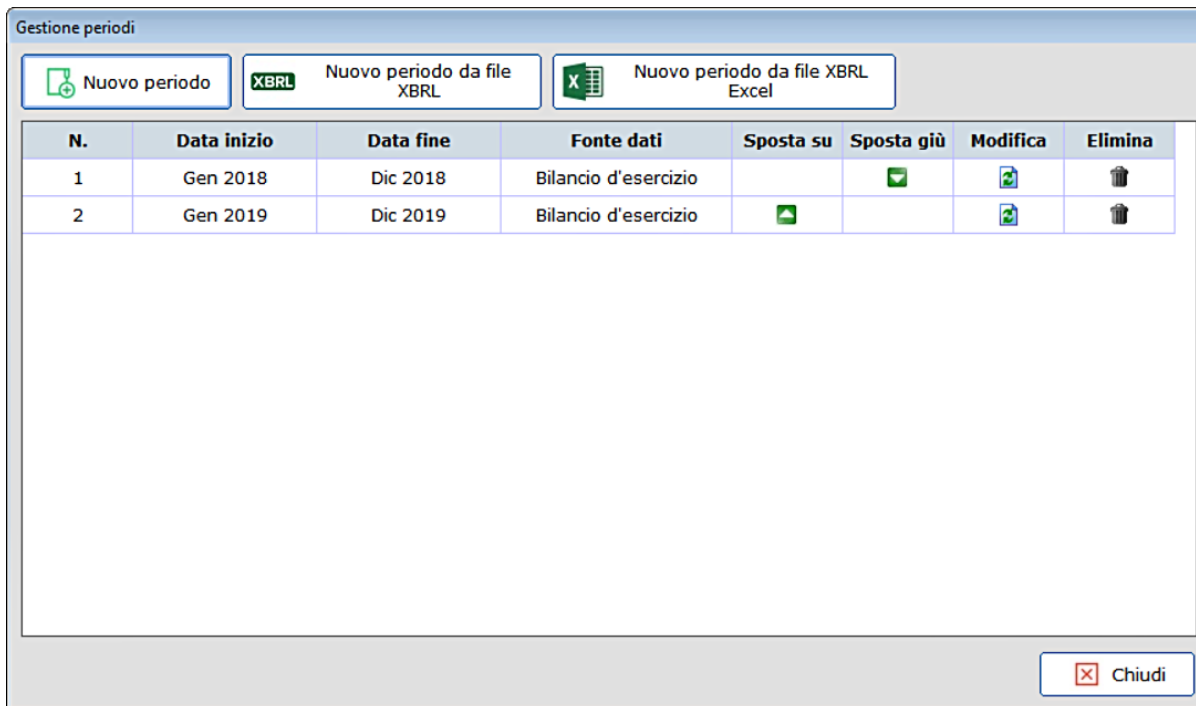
Gestione periodi

Nuovo periodo

XBRL Nuovo periodo da file XBRL

Nuovo periodo da file XBRL Excel

| N. | Data inizio | Data fine | Fonte dati | Sposta su | Sposta giù | Modifica | Elimina |
|---|---|---|---|---|---|---|---|
| 1 | Gen 2018 | Dic 2018 | Bilancio d'esercizio | | | | |
| 2 | Gen 2019 | Dic 2019 | Bilancio d'esercizio | | | | |

Chiudi